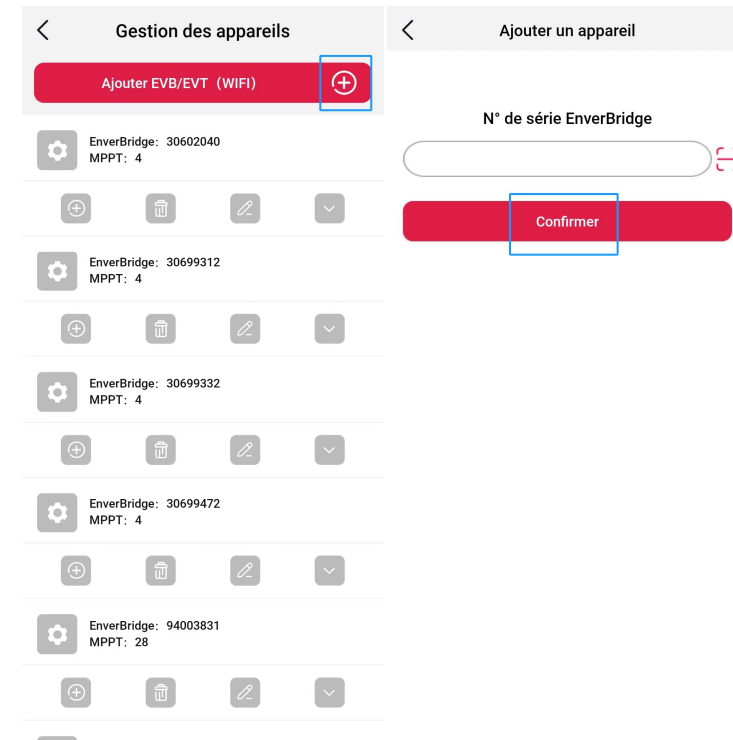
Gestion des appareils

Ajouter EVB/EVT（WIFI）

EnverBridge：30602040
MPPT：4

EnverBridge：30699312
MPPT：4

EnverBridge：30699332
MPPT：4

EnverBridge：30699472
MPPT：4

EnverBridge：94003831
MPPT：28

Ajouter un appareil

N° de série EnverBridge

Confirmer